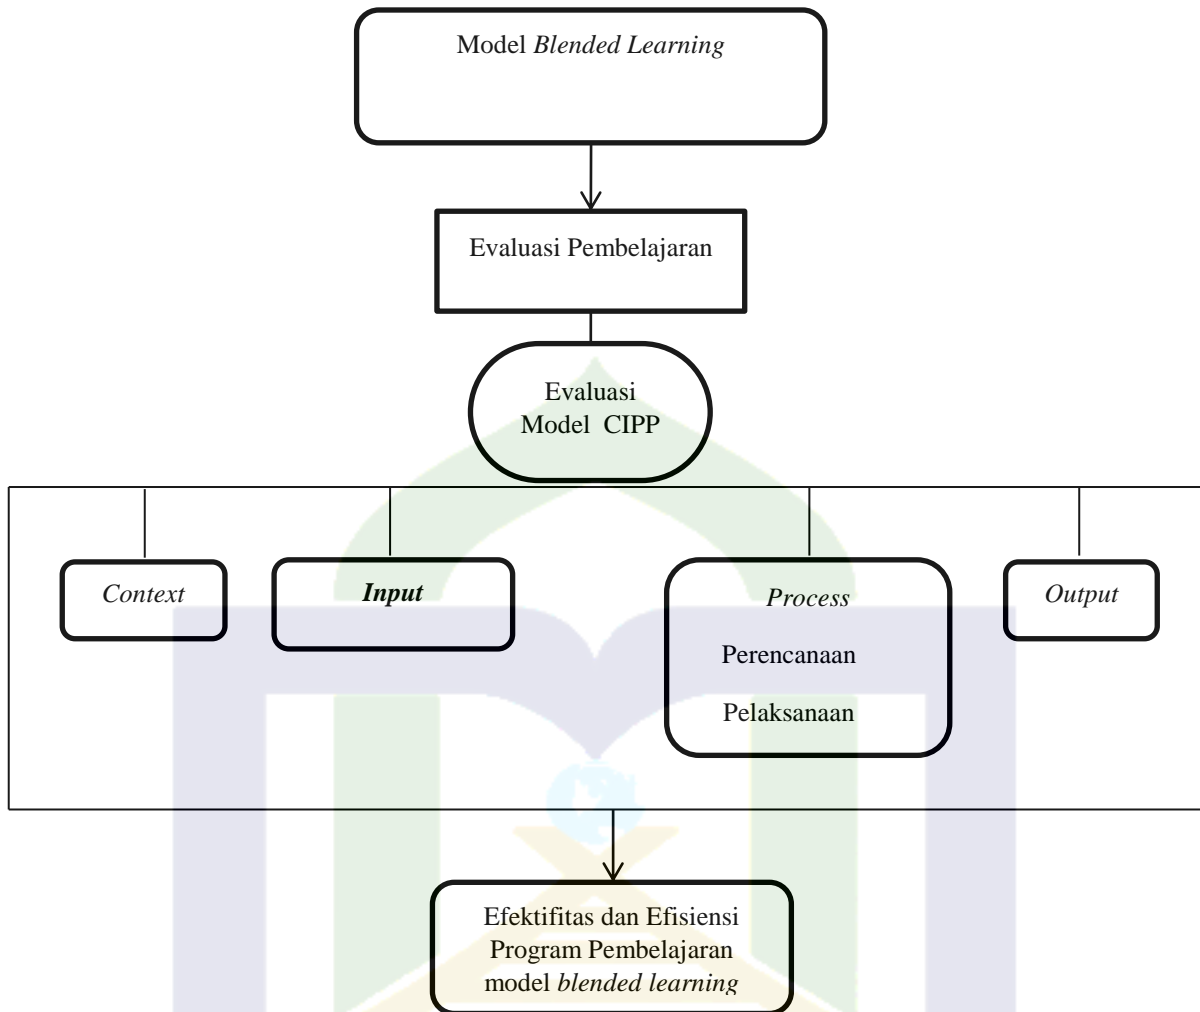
Model *Blended Learning*

Evaluasi Pembelajaran

Evaluasi Model CIPP

*Context*

***Input***

*Process*

Perencanaan

Pelaksanaan

*Output*

Efektifitas dan Efisiensi Program Pembelajaran model *blended learning*